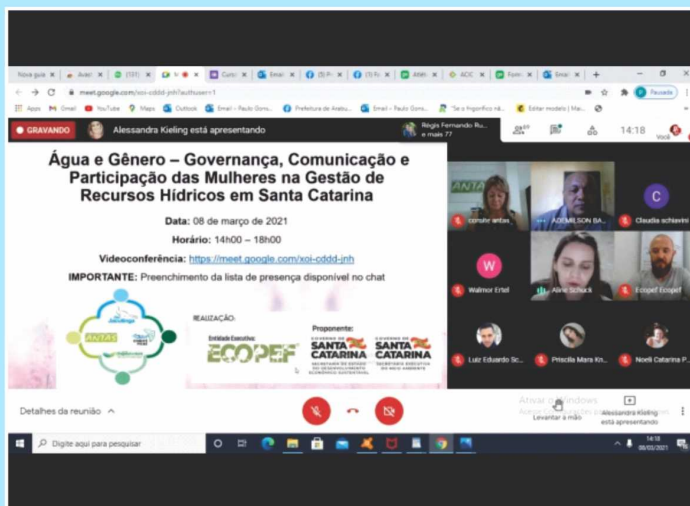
Nova guia | Avali | (131) | M | Curs | Email | (5) P | (5) R | ABH | ADC | Form | Email | +

meet.google.com/xoi-cddd-jnh?authuser=1

Apps | Gmail | YouTube | Maps | Outlook | Email – Paulo Gons... | Prefeitura de Arabu... | Email – Paulo Gons... | "Se o frigorífico né... | Editar modelo | Mai... | Pausado

GRAVANDO | Alessandra Kieling está apresentando | Régis Fernando Ru... e mais 77 | 14:18 | Você

Água e Gênero – Governança, Comunicação e Participação das Mulheres na Gestão de Recursos Hídricos em Santa Catarina

Data: 08 de março de 2021

Horário: 14h00 – 18h00

Videoconferência: https://meet.google.com/xoi-cddd-jnh

IMPORTANTE: Preenchimento da lista de presença disponível no chat

REALIZAÇÃO:

Entidade Executiva: ECOPEF

Proponente:

GOVERNO DE SANTA CATARINA

GOVERNO DE SANTA CATARINA

ANTAS

comite antas | ADEMILSON BA... | Claudia schiavini

Walmor Ertel | Aline Schuck | Ecopef Ecopef

Luiz Eduardo Sc... | Priscila Mara Kn... | Noeli Catarina P...

Detalhes da reunião ^

Ativar o Windows

Levantar a mão | Alessandra Kieling está apresentando

Digite aqui para pesquisar

14:18 08/03/2021